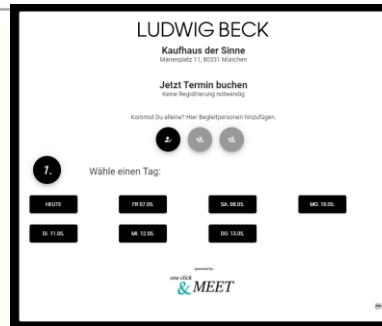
LUDWIG BECK

Kaufhaus der Sinne
Marienplatz 11, 80331 München

Jetzt Termin buchen
Keine Registrierung notwendig

Kommst Du alleine? Hier Begleitpersonen hinzufügen.

1.

Wähle einen Tag:

HEUTE

FR 07.05.

SA. 08.05.

MO. 10.05.

DI. 11.05.

MI. 12.05.

DO. 13.05.

powered by

one click
& MEET